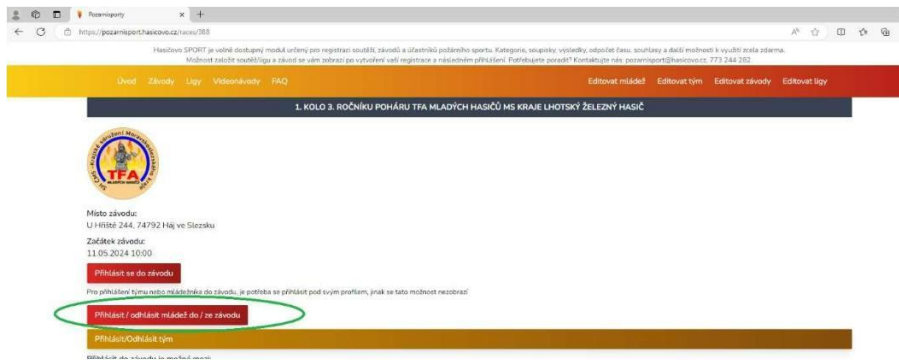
Pozarnisporty ×

https://pozarnisport.hasicovo.cz/racer/368

Hasičovo SPORT je volně dostupný modul určený pro registraci soutěží, závodů a účastníků požárního sportu. Kategorie, soupisky, výsledky, odpočet času, souhlasy a další možnosti k využití zcela zdarma. Možnost založit soutěž/ligu a závod se vám zobrazí po vytvoření vaší registrace a následném přihlášení. Potřebujete poradit? Kontaktujte nás: pozarnisport@hasicovo.cz, 773 244 282

Úvod Závody Ligy Videozávody FAQ Editovat mládež Editovat tým Editovat závody Editovat ligy

1. KOLO 3. ROČNÍKU POHÁRU TFA MLADÝCH HASIČŮ MS KRAJE LHOTSKÝ ŽELEZNÝ HASIČ

TFA

Místo závodu:
U Hřiště 244, 74792 Háj ve Slezsku

Začátek závodu:
11.05.2024 10:00

Přihlásit se do závodu

Pro přihlášení týmu nebo mládežníka do závodu, je potřeba se přihlásit pod svým profilem, jinak se tato možnost nezobrazí

Přihlásit / odhlásit mládež do / ze závodu

Přihlásit/Odhlásit tým

Přihlásit do závodu je možné mezi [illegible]